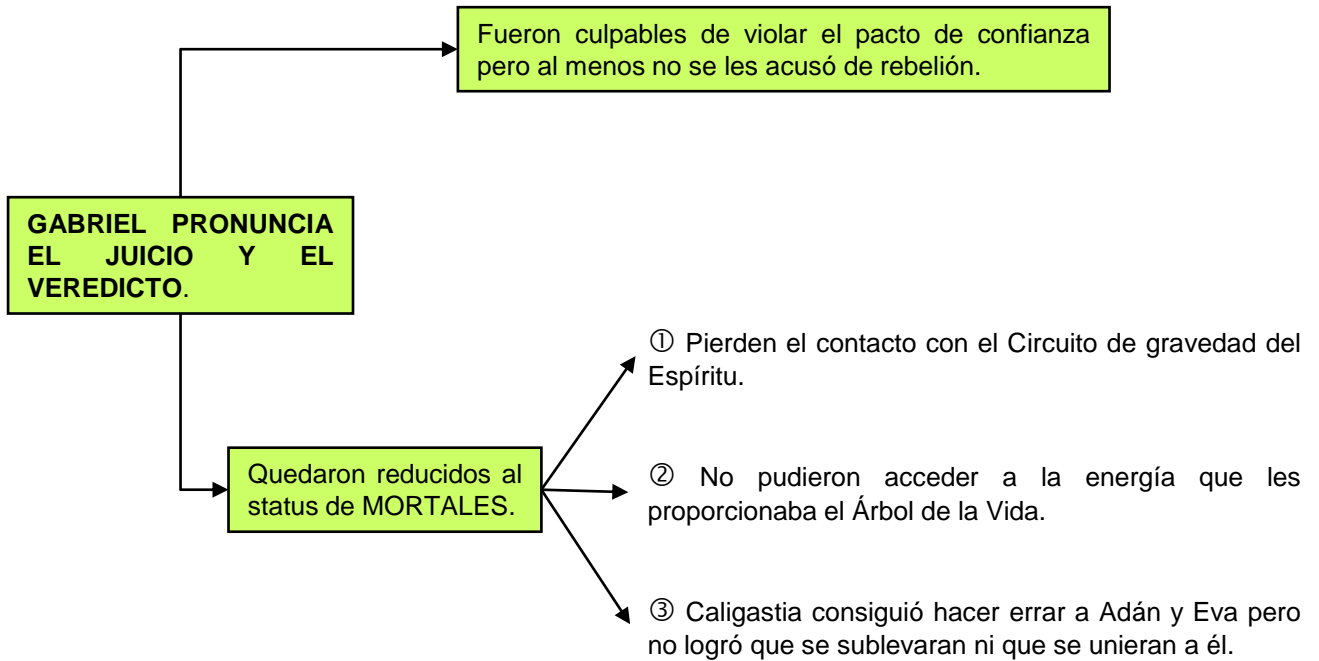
Fueron culpables de violar el pacto de confianza pero al menos no se les acusó de rebelión.

GABRIEL PRONUNCIA EL JUICIO Y EL VEREDICTO.

Quedaron reducidos al status de MORTALES.

① Pierden el contacto con el Circuito de gravedad del Espíritu.

② No pudieron acceder a la energía que les proporcionaba el Árbol de la Vida.

③ Caligastia consiguió hacer errar a Adán y Eva pero no logró que se sublevaran ni que se unieran a él.